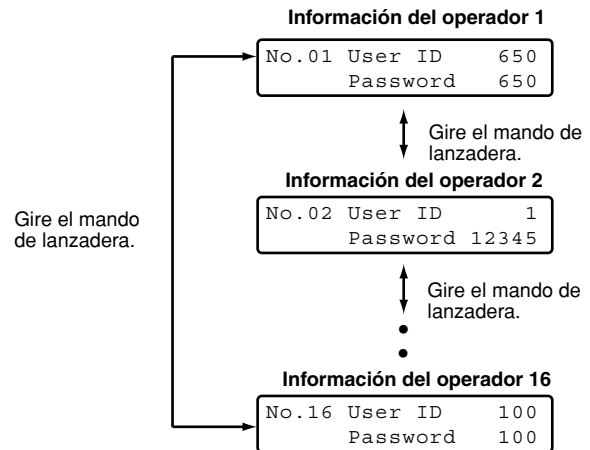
Información del operador 1

No.01 User ID 650
Password 650

Gire el mando de lanzadera.

Información del operador 2

No.02 User ID 1
Password 12345

Gire el mando de lanzadera.

Gire el mando de lanzadera.

Información del operador 16

No.16 User ID 100
Password 100